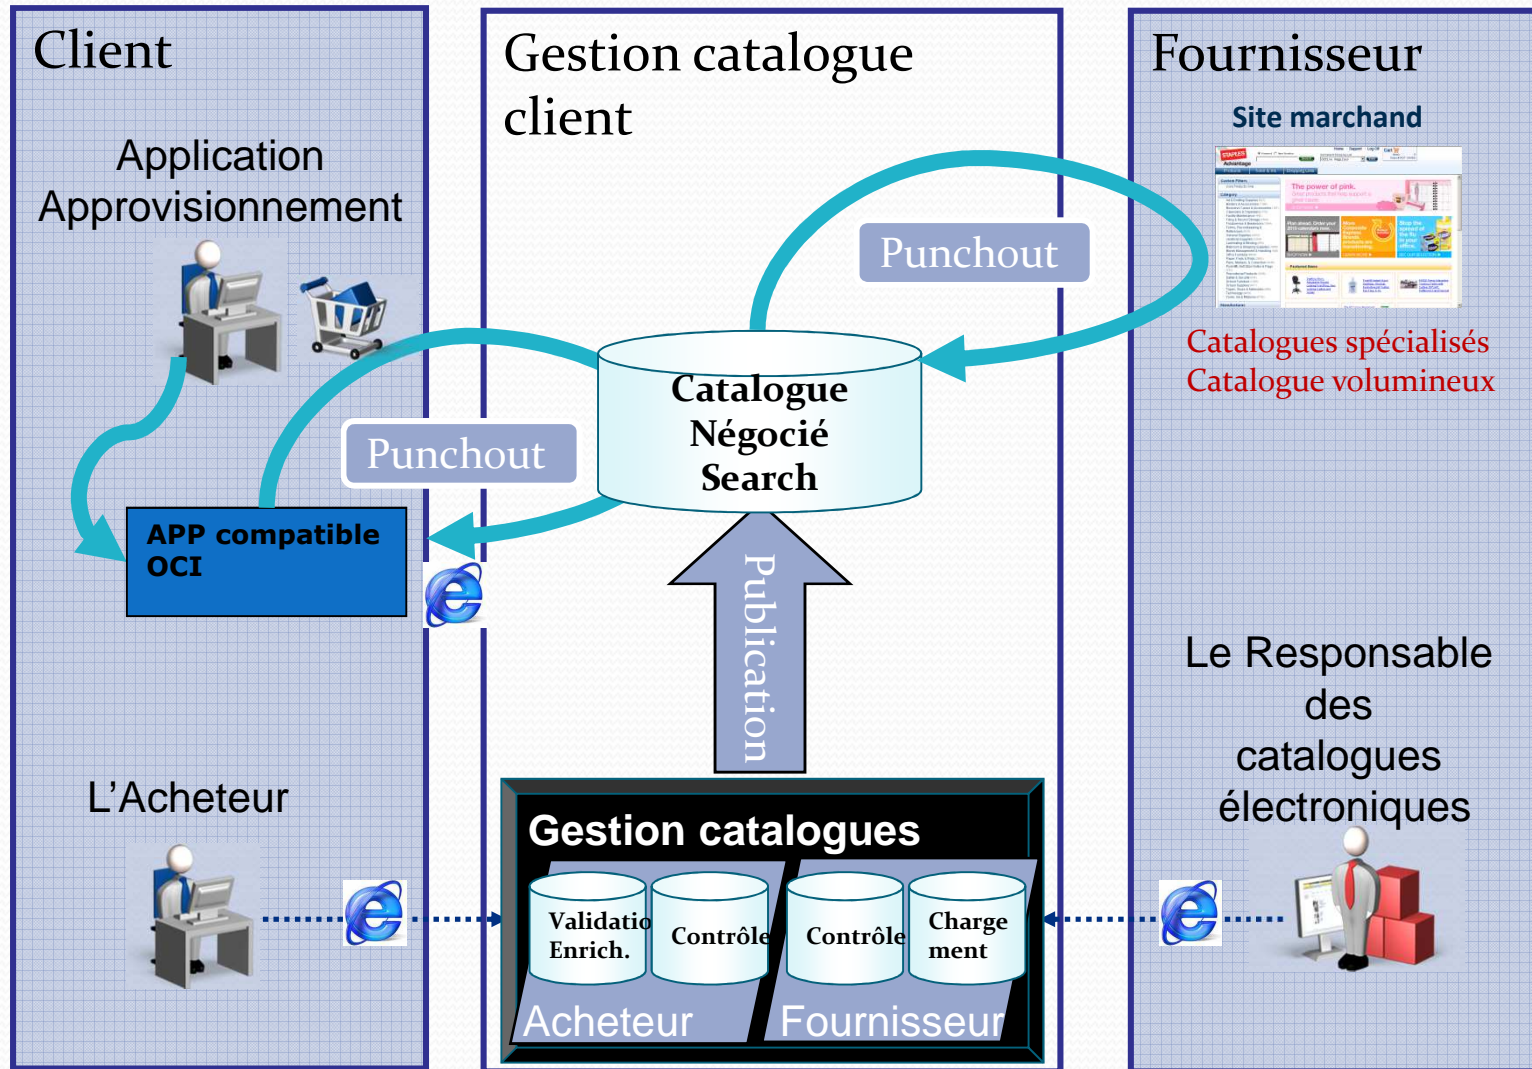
Client

Application Approvisionnement

APP compatible OCI

L'Acheteur

Gestion catalogue client

Punchout

Catalogue Négocié Search

Punchout

Publication

Gestion catalogues

Validatio Enrich.

Contrôle

Contrôle

Charge ment

Acheteur

Fournisseur

Fournisseur

Site marchand

Catalogues spécialisés
Catalogue volumineux

Le Responsable des catalogues électroniques